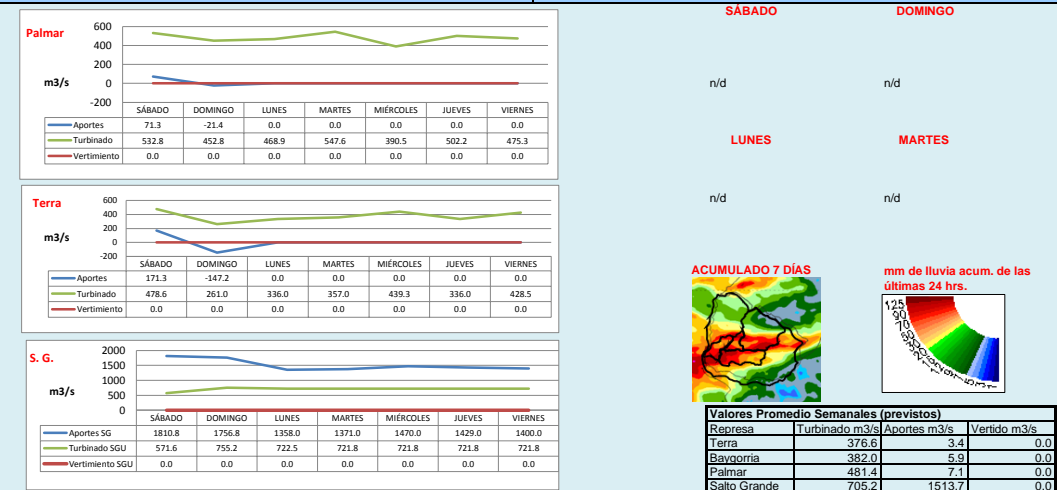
Palmar

m3/s

600
400
200
0
-200

| | SÁBADO | DOMINGO | LUNES | MARTES | MIÉRCOLES | JUEVES | VIERNES |
|---|---|---|---|---|---|---|---|
| Aportes | 71.3 | -21.4 | 0.0 | 0.0 | 0.0 | 0.0 | 0.0 |
| Turbinado | 532.8 | 452.8 | 468.9 | 547.6 | 390.5 | 502.2 | 475.3 |
| Vertimiento | 0.0 | 0.0 | 0.0 | 0.0 | 0.0 | 0.0 | 0.0 |

Terra

m3/s

600
400
200
0
-200

| | SÁBADO | DOMINGO | LUNES | MARTES | MIÉRCOLES | JUEVES | VIERNES |
|---|---|---|---|---|---|---|---|
| Aportes | 171.3 | -147.2 | 0.0 | 0.0 | 0.0 | 0.0 | 0.0 |
| Turbinado | 478.6 | 261.0 | 336.0 | 357.0 | 439.3 | 336.0 | 428.5 |
| Vertimiento | 0.0 | 0.0 | 0.0 | 0.0 | 0.0 | 0.0 | 0.0 |

S. G.

m3/s

2000
1500
1000
500
0

| | SÁBADO | DOMINGO | LUNES | MARTES | MIÉRCOLES | JUEVES | VIERNES |
|---|---|---|---|---|---|---|---|
| Aportes SG | 1810.8 | 1756.8 | 1358.0 | 1371.0 | 1470.0 | 1429.0 | 1400.0 |
| Turbinado SGU | 571.6 | 755.2 | 722.5 | 721.8 | 721.8 | 721.8 | 721.8 |
| Vertimiento SGU | 0.0 | 0.0 | 0.0 | 0.0 | 0.0 | 0.0 | 0.0 |

SÁBADO

DOMINGO

n/d

n/d

LUNES

MARTES

n/d

n/d

ACUMULADO 7 DÍAS

mm de lluvia acum. de las últimas 24 hrs.

125
90
70

Valores Promedio Semanales (previstos)

| Represa | Turbinado m3/s | Aportes m3/s | Vertido m3/s |
|---|---|---|---|
| Terra | 376.6 | 3.4 | 0.0 |
| Baygorria | 382.0 | 5.9 | 0.0 |
| Palmar | 481.4 | 7.1 | 0.0 |
| Salto Grande | 705.2 | 1513.7 | 0.0 |